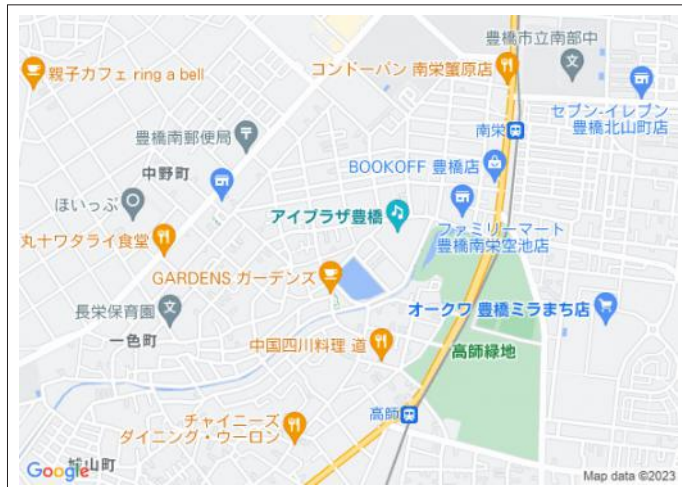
豊橋市立南部中
親子カフェ ring a bell
コンドーパン 南栄玉原店
セブン-イレブン 豊橋北山町店
豊橋南郵便局
南栄
中野町
BOOKOFF 豊橋店
ほいっぷ
アイプラザ豊橋
ファミリーマート 豊橋南栄空池店
丸十ワタライ食堂
GARDENS ガーデンズ
オークワ 豊橋ミラまち店
長栄保育園
一色町
中国四川料理 道
高師緑地
高師
チャイニーズ ダイニング・ウーロン
Google
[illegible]山町
Map data ©2023